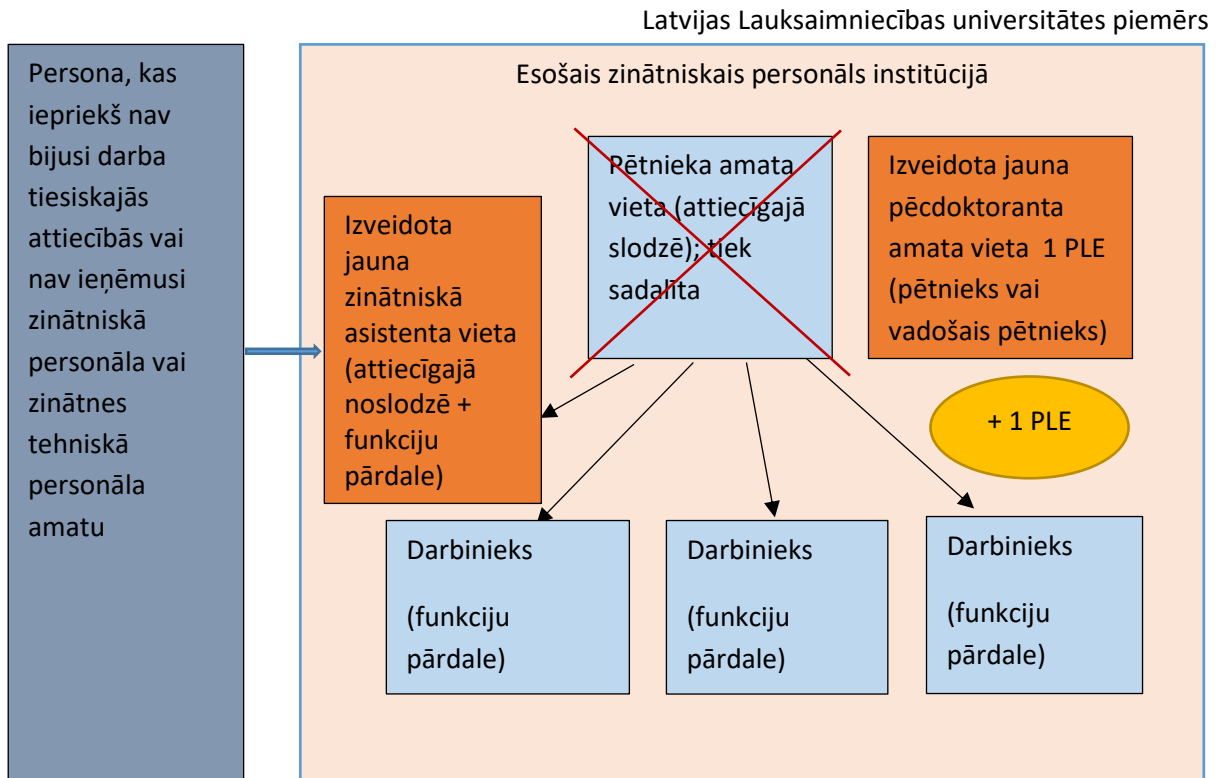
Latvijas Lauksaimniecības universitātes piemērs

Persona, kas iepriekš nav bijusi darba tiesiskajās attiecībās vai nav ieņēmusi zinātniskā personāla vai zinātnes tehniskā personāla amatu

Esošais zinātniskais personāls institūcijā

Izveidota jauna zinātniskā asistenta vieta (attiecīgajā noslodzē + funkciju pārdale)

Pētnieka amata vieta (attiecīgajā slodzē); tiek sadalīta

Izveidota jauna pēcdoktoranta amata vieta 1 PLE (pētnieks vai vadošais pētnieks)

+ 1 PLE

Darbinieks

(funkciju pārdale)

Darbinieks

(funkciju pārdale)

Darbinieks

(funkciju pārdale)